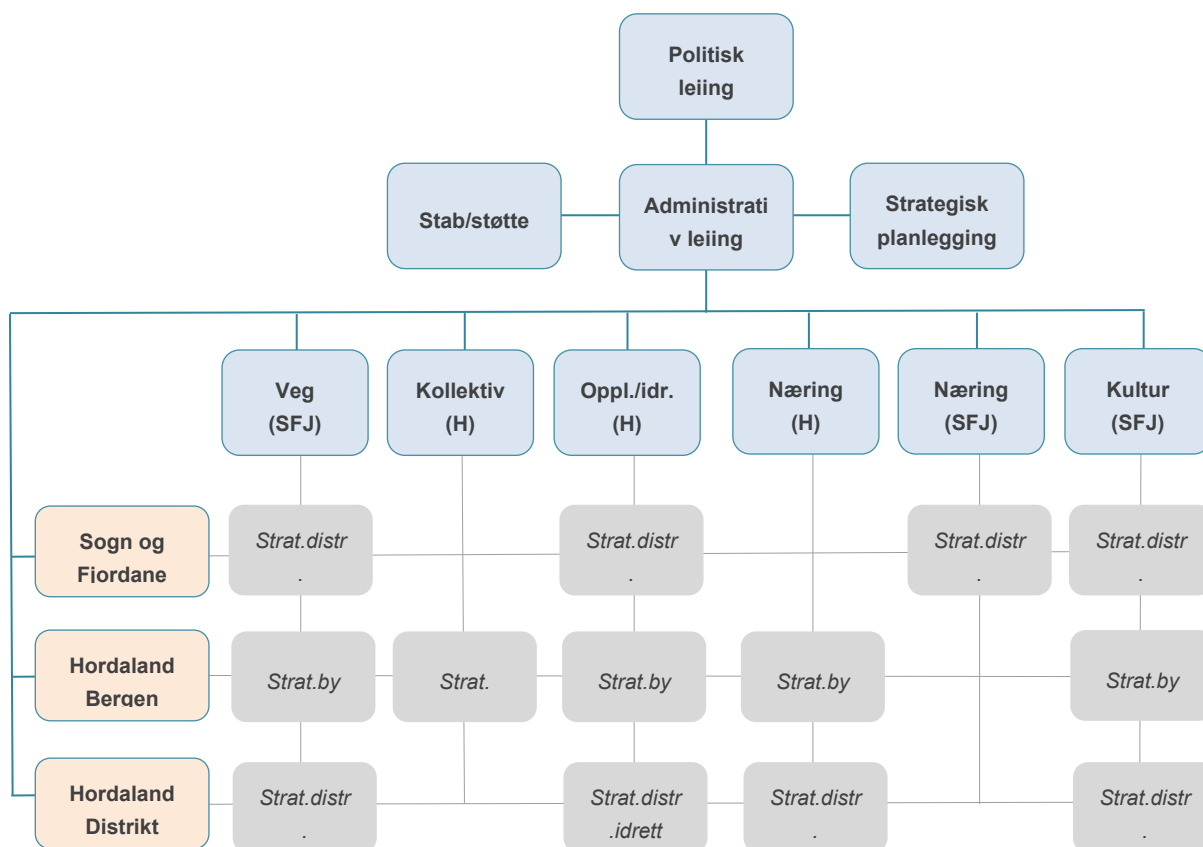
Politisk leiing

Stab/støtte

Administrati v leiing

Strategisk planlegging

Veg (SFJ)

Kollektiv (H)

Oppl./idr. (H)

Næring (H)

Næring (SFJ)

Kultur (SFJ)

Sogn og Fjordane

Strat.distr .

Strat.distr .

Strat.distr .

Strat.distr .

Hordaland Bergen

Strat.by

Strat.

Strat.by

Strat.by

Strat.by

Hordaland Distrikt

Strat.distr .

Strat.distr .idrett

Strat.distr .

Strat.distr .